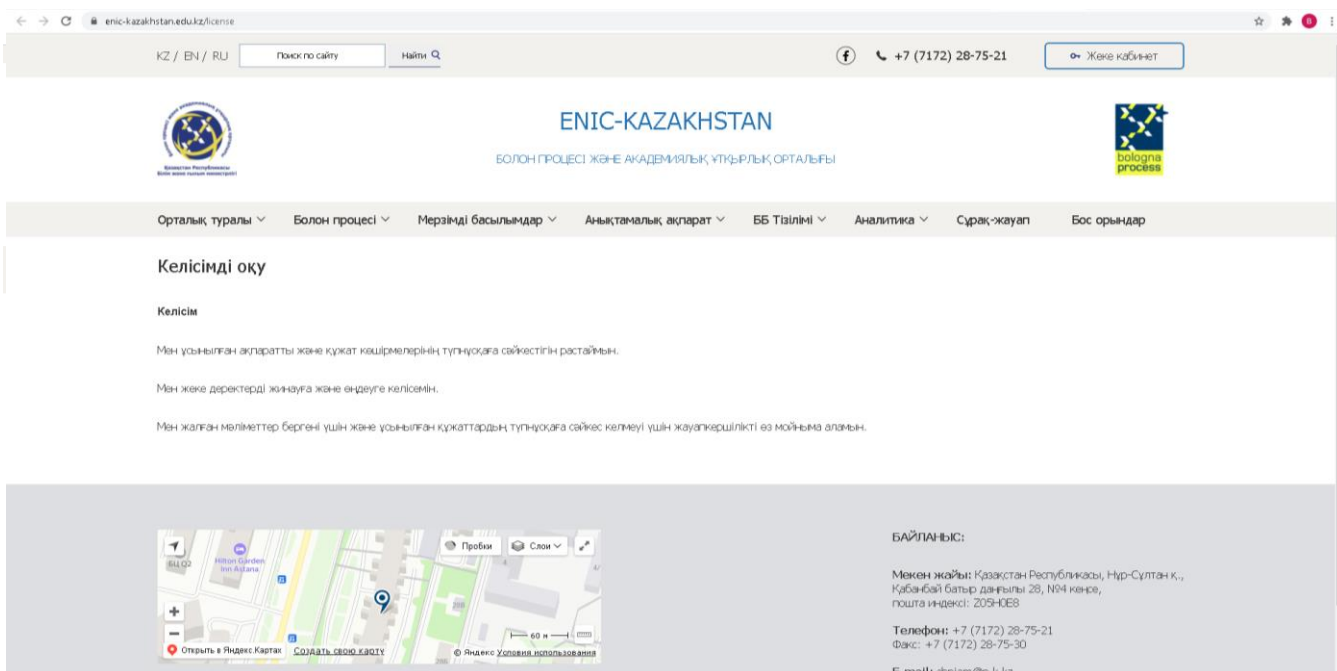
enic-kazakhstan.edu.kz/license

KZ / EN / RU Поиск по сайту Найти

+7 (7172) 28-75-21

Жеке кабинет

Қазақстан Республикасы Білім және ғылым министрлігі

ENIC-KAZAKHSTAN

БОЛОН ПРОЦЕСІ ЖӘНЕ АКАДЕМИЯЛЫҚ ҰТҚЫРЛЫҚ ОРТАЛЫҒЫ

bologna process

Орталық туралы Болон процесі Мерзімді басылымдар Анықтамалық ақпарат ББ Тізілімі Аналитика Сұрақ-жауап Бос орындар

Келісімді оқу

Келісім

Мен ұсынылған ақпаратты және құжат көшірмелерінің түпнұсқаға сәйкестігін растаймын.

Мен жеке деректерді жинауға және өңдеуге келісемін.

Мен жалған мәліметтер бергені үшін және ұсынылған құжаттардың түпнұсқаға сәйкес келмеуі үшін жауапкершілікті өз мойныма аламын.

Пробки Слои

БЦ Q2

Hilton Garden Inn Astana

60 м

Открыть в Яндекс.Картах Создать свою карту © Яндекс Условия использования

БАЙЛАНЫС:

Мекен жайы: Қазақстан Республикасы, Нұр-Сұлтан қ., Қабанбай батыр даңғылы 28, №4 кеңсе, пошта индексі: Z05H0E8

Телефон: +7 (7172) 28-75-21
Факс: +7 (7172) 28-75-30

E-mail: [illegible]